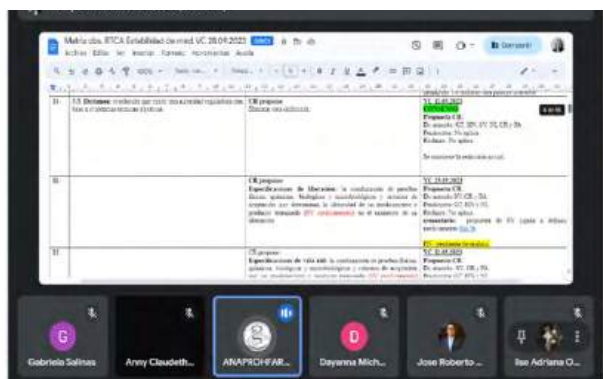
Matriz obs. RTCA Estabilidad de med. VC 28.09.2023

Archivo Editar Ver Insertar Formato Herramientas Ayuda

Compartir

| 31 | 5.5 Dictamen: resolución que emite una autoridad reguladora con base a criterios técnicos científicos. | CR propone: Eliminar esta definición. | VC 12.09.2023 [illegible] Propuesta CR De acuerdo: VC, HN, SV, NI, CR y PA Posiciones: No aplica Rechaza: No aplica Se mantiene la redacción actual. |
|---|---|---|---|
| 32 | | CR propone: Especificaciones de liberación: la combinación de pruebas físicas, químicas, biológicas y microbiológicas y criterios de aceptación que determinan la idoneidad de un medicamento o producto terminado ([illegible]) en el momento de su liberación. | VC 25.09.2023 Propuesta CR De acuerdo: SV, CR y PA Posiciones: GT, HN y NI Rechaza: No aplica comentario: ... propuestas de SV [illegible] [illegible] link |
| 33 | | CR propone: Especificaciones de vida útil: la combinación de pruebas físicas, químicas, biológicas y microbiológicas y criterios de aceptación que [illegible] | SV: pendiente de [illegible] VC 28.09.2023 Propuesta CR De acuerdo: SV, CR y PA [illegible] |

Gabriela Salinas

Anny Claudeth...

ANAPROHFAR...

Dayanna Mich...

Jose Roberto...

Ilse Adriana O...